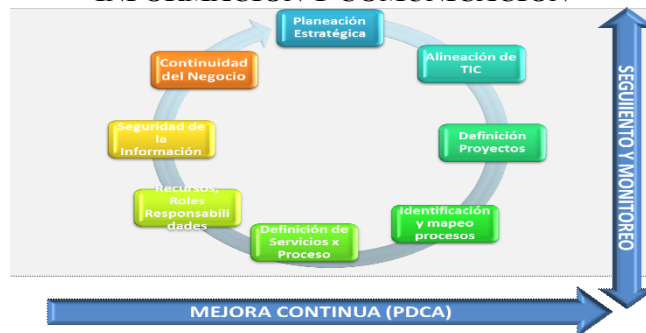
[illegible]

Planeación Estratégica

Alineación de TIC

Definición Proyectos

Identificación y mapeo procesos

Definición de Servicios x Proceso

Recursos, Roles Responsabilidades

Seguridad de la Información

Continuidad del Negocio

SEGUIMIENTO Y MONITOREO

MEJORA CONTINUA (PDCA)